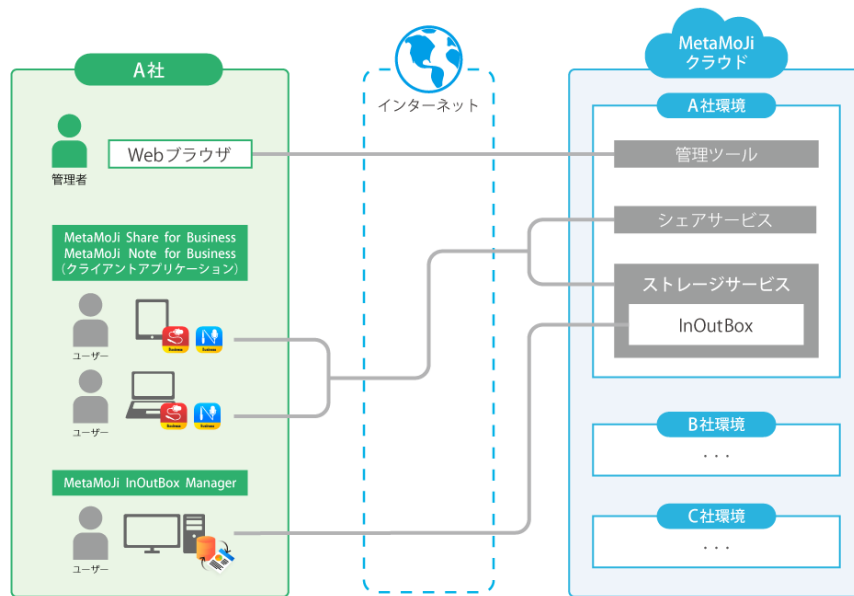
A社

管理者

Webブラウザ

MetaMoJi Share for Business
MetaMoJi Note for Business
（クライアントアプリケーション）

ユーザー

ユーザー

MetaMoJi InOutBox Manager

ユーザー

インターネット

MetaMoJi
クラウド

A社環境

管理ツール

シェアサービス

ストレージサービス

InOutBox

B社環境

・・・

C社環境

・・・